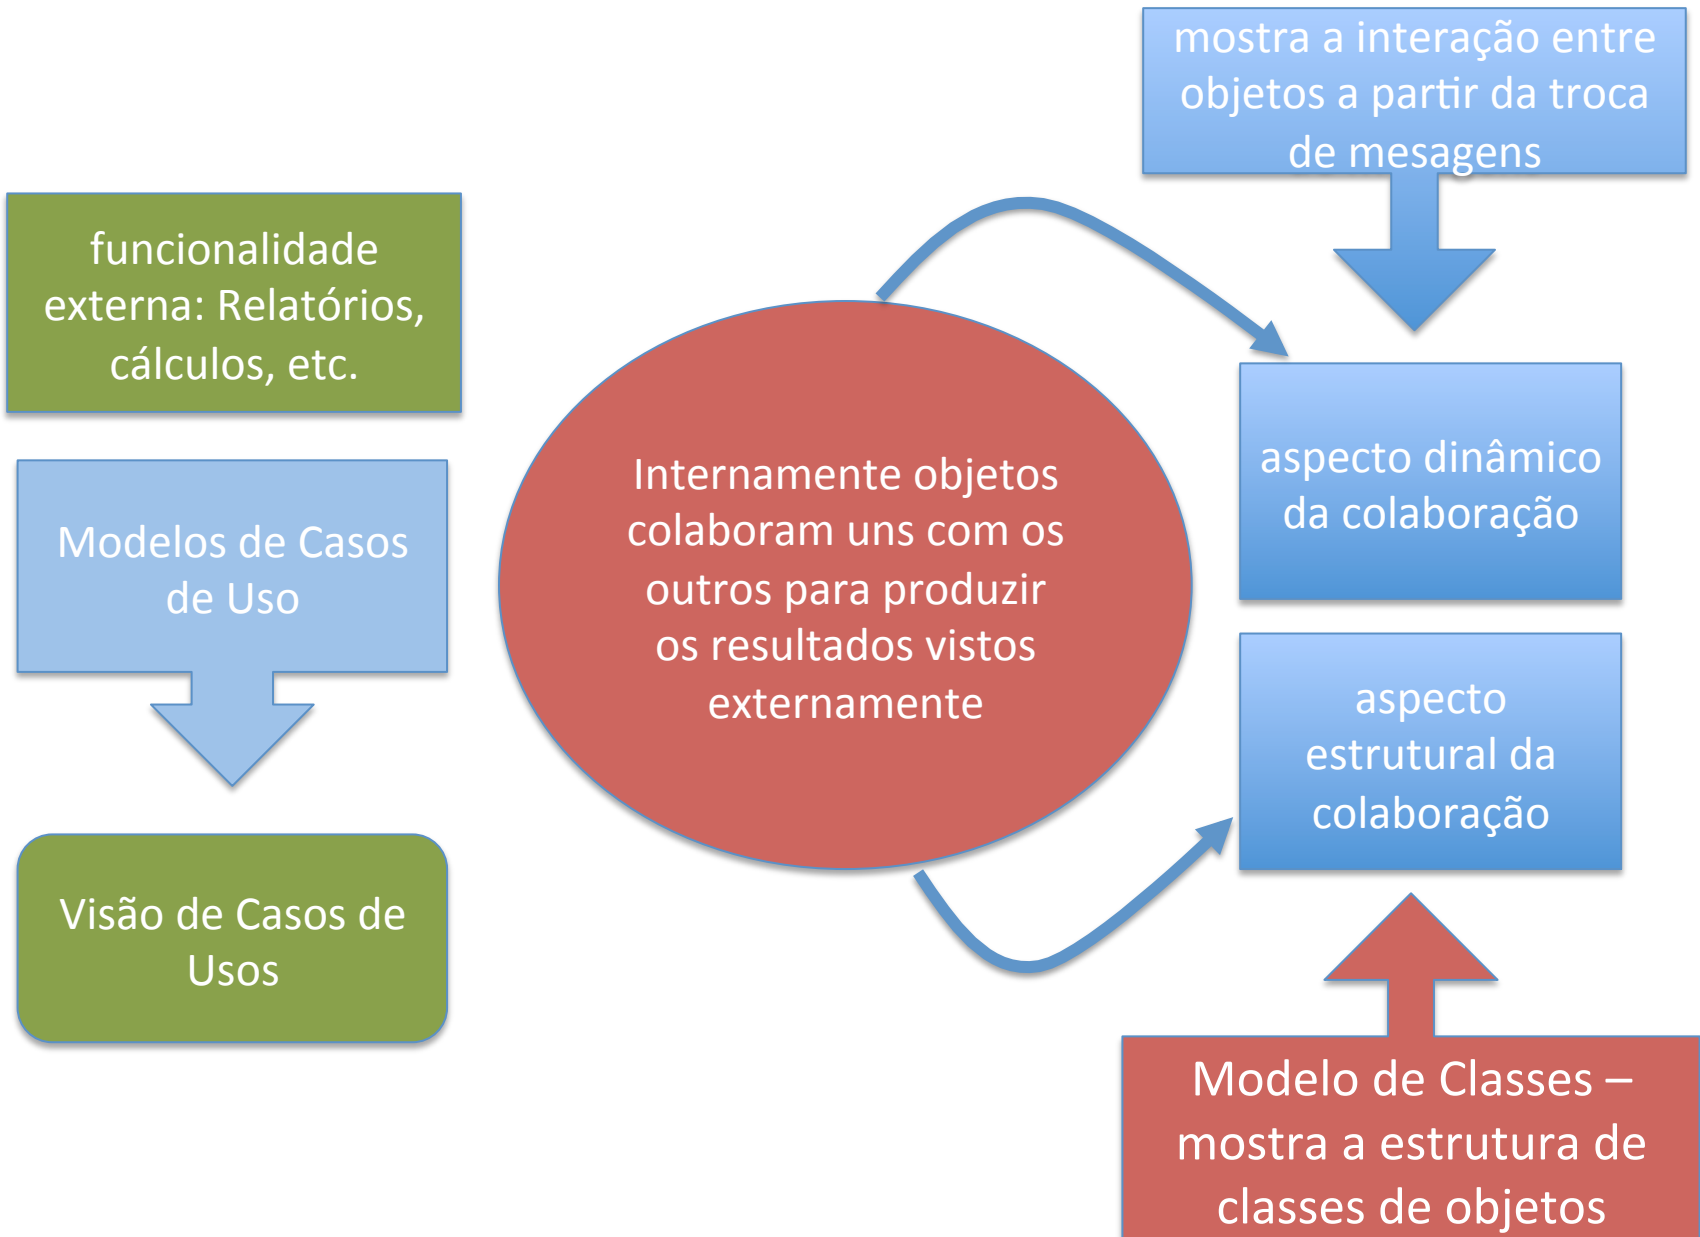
mostra a interação entre objetos a partir da troca de mesagens

funcionalidade externa: Relatórios, cálculos, etc.

Modelos de Casos de Uso

Visão de Casos de Usos

Internamente objetos colaboram uns com os outros para produzir os resultados vistos externamente

aspecto dinâmico da colaboração

aspecto estrutural da colaboração

Modelo de Classes – mostra a estrutura de classes de objetos